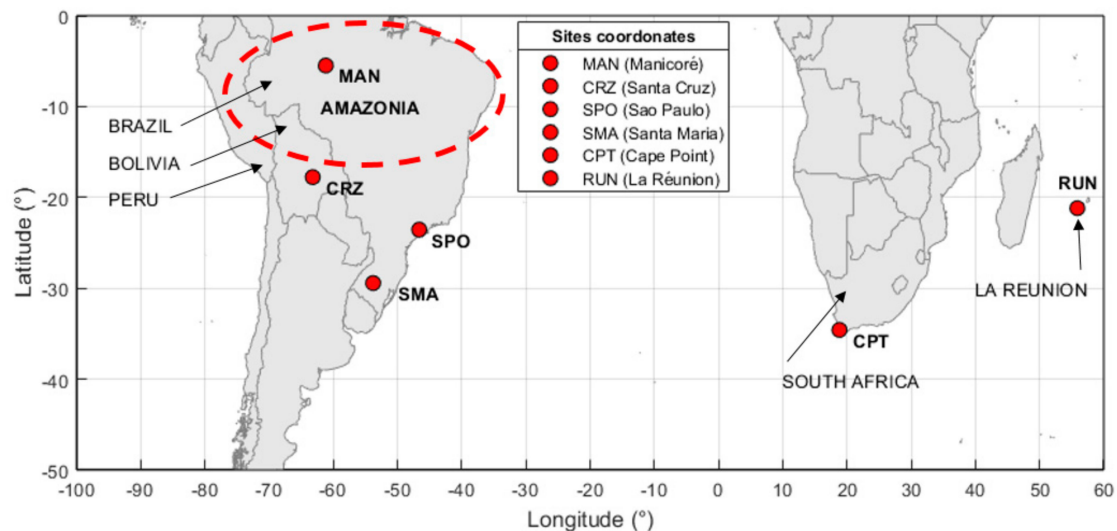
Sites coordonates
MAN (Manicoré)
CRZ (Santa Cruz)
SPO (Sao Paulo)
SMA (Santa Maria)
CPT (Cape Point)
RUN (La Réunion)

MAN
AMAZONIA
BRAZIL
BOLIVIA
PERU
CRZ
SPO
SMA
RUN
LA REUNION
CPT
SOUTH AFRICA

Latitude (°)
0
-10
-20
-30
-40
-50

-100 -90 -80 -70 -60 -50 -40 -30 -20 -10 0 10 20 30 40 50 60
Longitude (°)